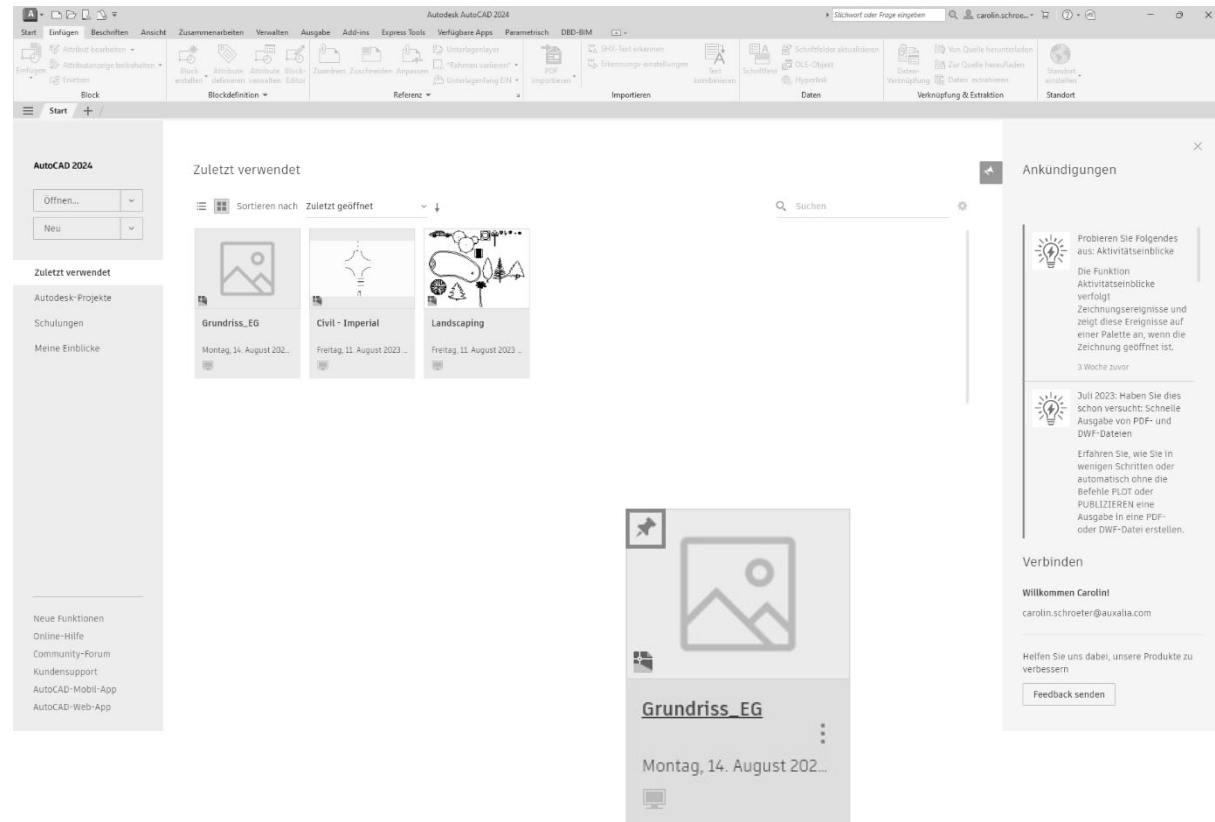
Autodesk AutoCAD 2024

Stichwort oder Frage eingeben

carolin.schroe...

Start Einfügen Beschriften Ansicht Zusammenarbeiten Verwalten Ausgabe Add-ins Express Tools Verfügbare Apps Parametrisch DBD-BIM

Einfügen Attribut bearbeiten Attributanzeige beibehalten Ersetzen Block

Block erstellen Attribute definieren Attribute verwalten Block-Editor Blockdefinition

Zuordnen Zuschneiden Anpassen Unterlagenlayer *Rahmen variiert* Unterlagenfang EIN Referenz

PDF importieren SHX-Text erkennen Erkennungs-einstellungen Text kombinieren Importieren

Schriftfeld Schriftfelder aktualisieren OLE-Objekt Hyperlink Daten

Daten-Verknüpfung Von Quelle herunterladen Zur Quelle hinaufladen Daten extrahieren Verknüpfung & Extraktion

Standort einstellen Standort

Start +

AutoCAD 2024

Öffnen...

Neu

Zuletzt verwendet

Autodesk-Projekte

Schulungen

Meine Einblicke

Neue Funktionen

Online-Hilfe

Community-Forum

Kundensupport

AutoCAD-Mobil-App

AutoCAD-Web-App

Zuletzt verwendet

Sortieren nach Zuletzt geöffnet

Suchen

Grundriss_EG
Montag, 14. August 202...

Civil - Imperial
Freitag, 11. August 2023 ...

Landscaping
Freitag, 11. August 2023 ...

Ankündigungen

Probieren Sie Folgendes aus: Aktivitätseinblicke

Die Funktion Aktivitätseinblicke verfolgt Zeichnungsereignisse und zeigt diese Ereignisse auf einer Palette an, wenn die Zeichnung geöffnet ist.

3 Woche zuvor

Juli 2023: Haben Sie dies schon versucht: Schnelle Ausgabe von PDF- und DWF-Dateien

Erfahren Sie, wie Sie in wenigen Schritten oder automatisch ohne die Befehle PLOT oder PUBLIZIEREN eine Ausgabe in eine PDF- oder DWF-Datei erstellen.

Verbinden

Willkommen Carolin!

carolin.schroeter@auxalia.com

Helfen Sie uns dabei, unsere Produkte zu verbessern

Feedback senden

Grundriss_EG

Montag, 14. August 202...